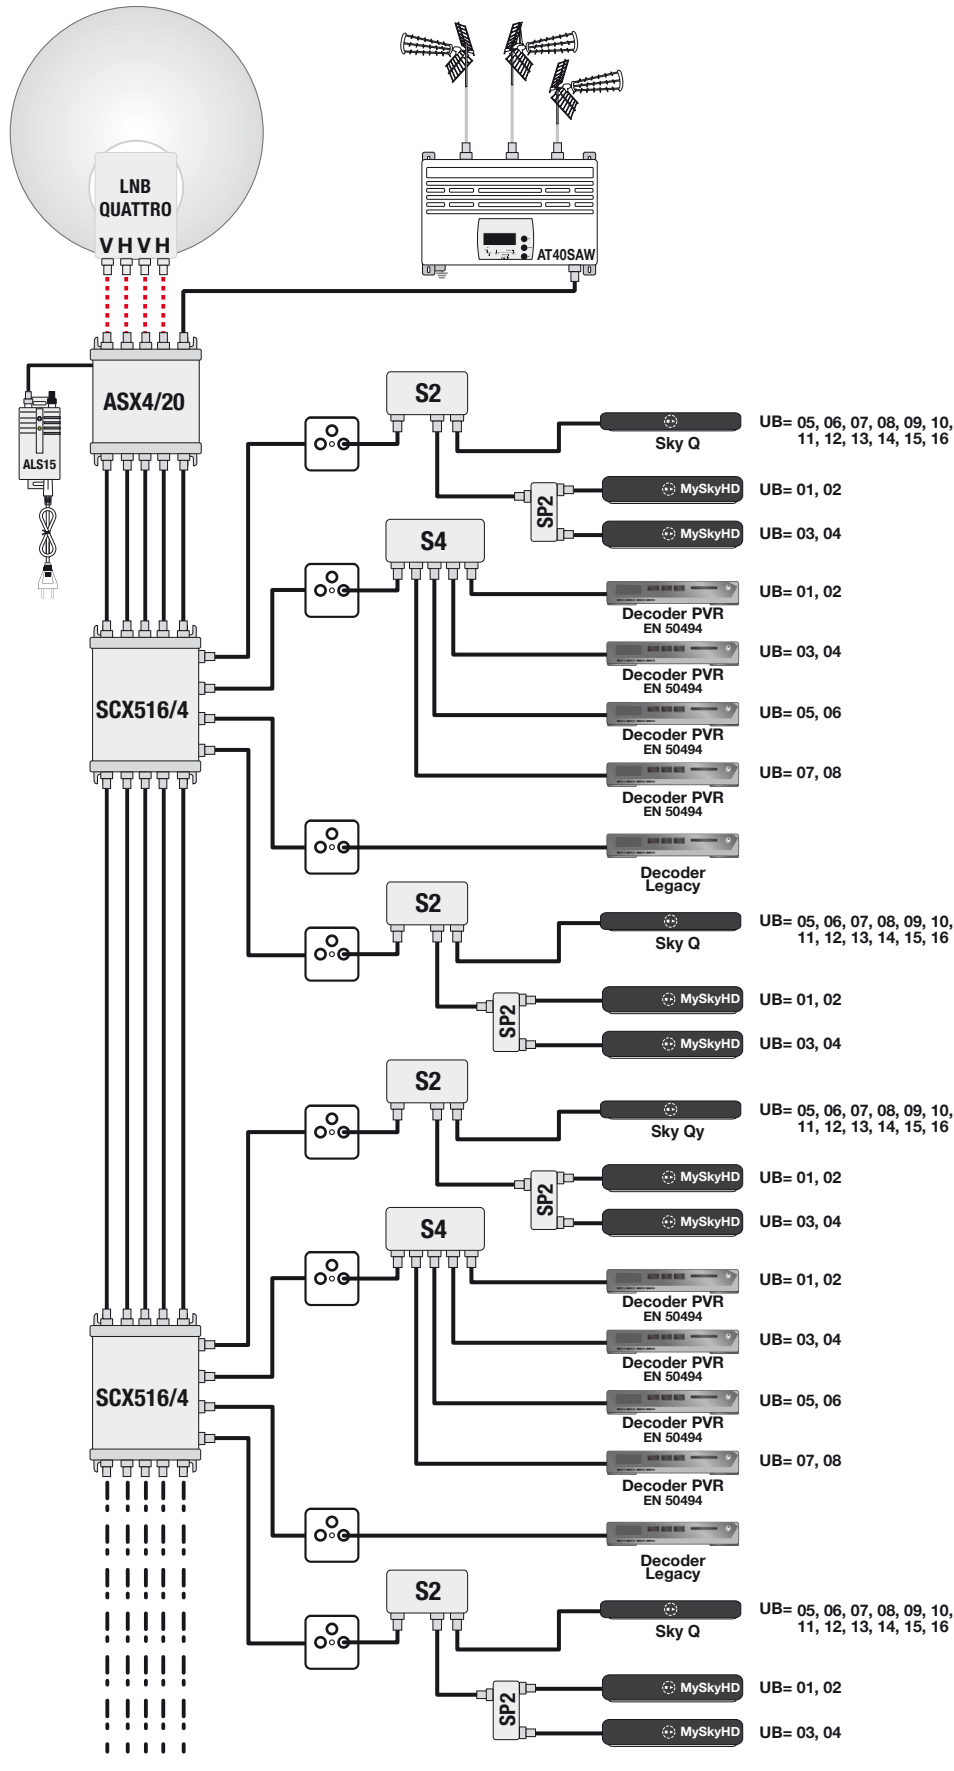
LNB QUATTRO
V H V H

AT40SAW

ASX4/20

ALS15

S2
Sky Q
UB= 05, 06, 07, 08, 09, 10, 11, 12, 13, 14, 15, 16
SP2
MySkyHD
UB= 01, 02
MySkyHD
UB= 03, 04

S4
Decoder PVR EN 50494
UB= 01, 02
Decoder PVR EN 50494
UB= 03, 04
SCX516/4
Decoder PVR EN 50494
UB= 05, 06
Decoder PVR EN 50494
UB= 07, 08
Decoder Legacy

S2
Sky Q
UB= 05, 06, 07, 08, 09, 10, 11, 12, 13, 14, 15, 16
SP2
MySkyHD
UB= 01, 02
MySkyHD
UB= 03, 04

S2
Sky Qy
UB= 05, 06, 07, 08, 09, 10, 11, 12, 13, 14, 15, 16
SP2
MySkyHD
UB= 01, 02
MySkyHD
UB= 03, 04

S4
Decoder PVR EN 50494
UB= 01, 02
Decoder PVR EN 50494
UB= 03, 04
SCX516/4
Decoder PVR EN 50494
UB= 05, 06
Decoder PVR EN 50494
UB= 07, 08
Decoder Legacy

S2
Sky Q
UB= 05, 06, 07, 08, 09, 10, 11, 12, 13, 14, 15, 16
SP2
MySkyHD
UB= 01, 02
MySkyHD
UB= 03, 04